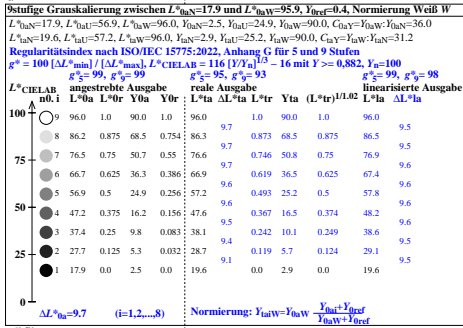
9stufige Grauskalierung zwischen $L^*_{0aN}$=17.9 und $L^*_{0aW}$=95.9, $Y_{0ref}$=0.4, Normierung Weiß $W$

$L^*_{0aN}$=17.9, $L^*_{0aU}$=56.9, $L^*_{0aW}$=96.0, $Y_{0aN}$=2.5, $Y_{0aU}$=24.9, $Y_{0aW}$=90.0, $C_{0aY}$=$Y_{0aW}$:$Y_{0aN}$=36.0

$L^*_{taN}$=19.6, $L^*_{taU}$=57.2, $L^*_{taW}$=96.0, $Y_{taN}$=2.9, $Y_{taU}$=25.2, $Y_{taW}$=90.0, $C_{taY}$=$Y_{taW}$:$Y_{taN}$=31.2

Regularitätsindex nach ISO/IEC 15775:2022, Anhang G für 5 und 9 Stufen

$g^*$ = 100 [$\Delta L^*_{min}$] / [$\Delta L^*_{max}$], $L^*_{CIELAB}$ = 116 [$Y/Y_n$]$^{1/3}$ – 16 mit $Y$ > 0,882, $Y_n$=100

| $L^*_{CIELAB}$ | n0. i | $g^*_5$=99, $g^*_9$=99 angestrebte Ausgabe $L^*0a$ | $L^*0r$ | $Y0a$ | $Y0r$ | $g^*_5$=95, $g^*_9$=93 reale Ausgabe $L^*ta$ | $\Delta L^*ta$ | $L^*tr$ | $Yta$ | $(L^*tr)^{1/1.02}$ | $g^*_5$=99, $g^*_9$=98 linearisierte Ausgabe $L^*la$ | $\Delta L^*la$ |
|---|---|---|---|---|---|---|---|---|---|---|---|---|
| 100 | 9 | 96.0 | 1.0 | 90.0 | 1.0 | 96.0 | 9.7 | 1.0 | 90.0 | 1.0 | 96.0 | 9.5 |
| | 8 | 86.2 | 0.875 | 68.5 | 0.754 | 86.3 | 9.7 | 0.873 | 68.5 | 0.875 | 86.5 | 9.5 |
| 75 | 7 | 76.5 | 0.75 | 50.7 | 0.55 | 76.6 | 9.7 | 0.746 | 50.8 | 0.75 | 76.9 | 9.5 |
| | 6 | 66.7 | 0.625 | 36.3 | 0.386 | 66.9 | 9.7 | 0.619 | 36.5 | 0.625 | 67.4 | 9.6 |
| | 5 | 56.9 | 0.5 | 24.9 | 0.256 | 57.2 | 9.6 | 0.493 | 25.2 | 0.5 | 57.8 | 9.6 |
| 50 | 4 | 47.2 | 0.375 | 16.2 | 0.156 | 47.6 | 9.5 | 0.367 | 16.5 | 0.374 | 48.2 | 9.6 |
| | 3 | 37.4 | 0.25 | 9.8 | 0.083 | 38.1 | 9.4 | 0.242 | 10.1 | 0.249 | 38.6 | 9.5 |
| 25 | 2 | 27.7 | 0.125 | 5.3 | 0.032 | 28.7 | 9.1 | 0.119 | 5.7 | 0.124 | 29.1 | 9.5 |
| | 1 | 17.9 | 0.0 | 2.5 | 0.0 | 19.6 | | 0.0 | 2.9 | 0.0 | 19.6 | |
| 0 | | | | | | | | | | | | |

$\Delta L^*_{0a}$=9.7 (i=1,2,...8)

Normierung: $Y_{taiW}$=$Y_{0aW}$ $\frac{Y_{0ai}+Y_{0ref}}{Y_{0aW}+Y_{0ref}}$